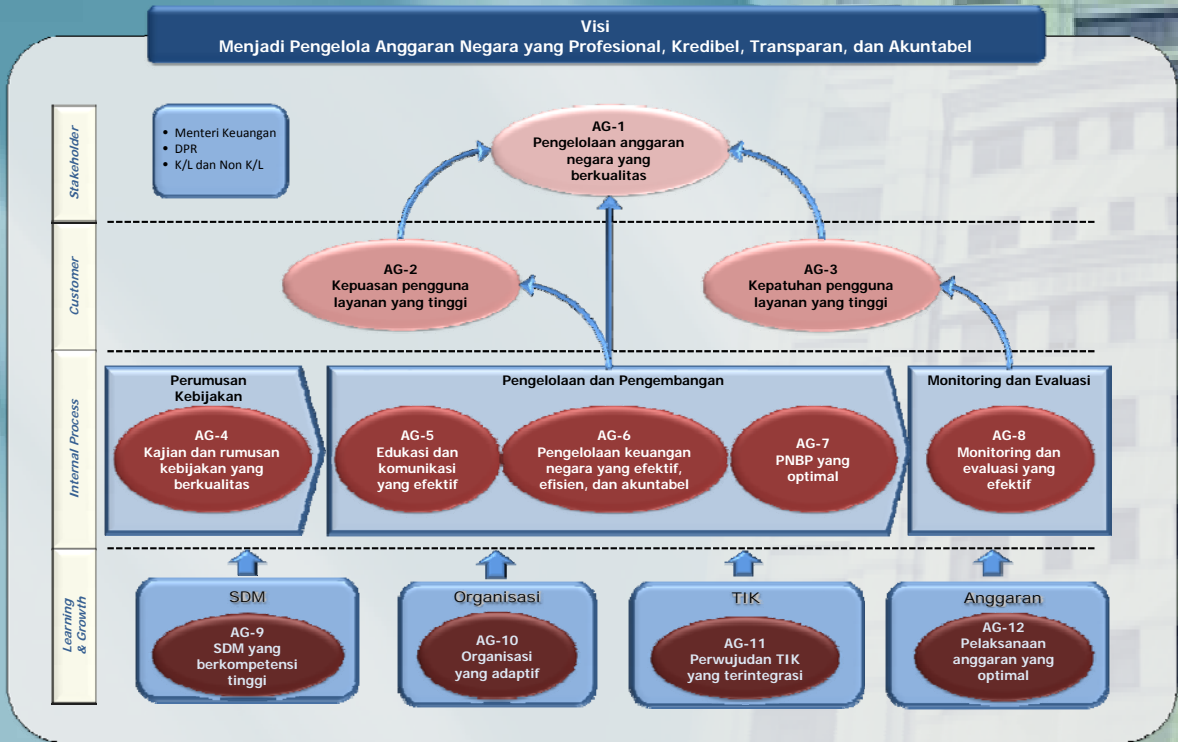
Visi
Menjadi Pengelola Anggaran Negara yang Profesional, Kredibel, Transparan, dan Akuntabel

Stakeholder

- Menteri Keuangan
- DPR
- K/L dan Non K/L

AG-1
Pengelolaan anggaran negara yang berkualitas

Customer

AG-2
Kepuasan pengguna layanan yang tinggi

AG-3
Kepatuhan pengguna layanan yang tinggi

Internal Process

Perumusan Kebijakan

AG-4
Kajian dan rumusan kebijakan yang berkualitas

Pengelolaan dan Pengembangan

AG-5
Edukasi dan komunikasi yang efektif

AG-6
Pengelolaan keuangan negara yang efektif, efisien, dan akuntabel

AG-7
PNBP yang optimal

Monitoring dan Evaluasi

AG-8
Monitoring dan evaluasi yang efektif

Learning & Growth

SDM

AG-9
SDM yang berkompetensi tinggi

Organisasi

AG-10
Organisasi yang adaptif

TIK

AG-11
Perwujudan TIK yang terintegrasi

Anggaran

AG-12
Pelaksanaan anggaran yang optimal